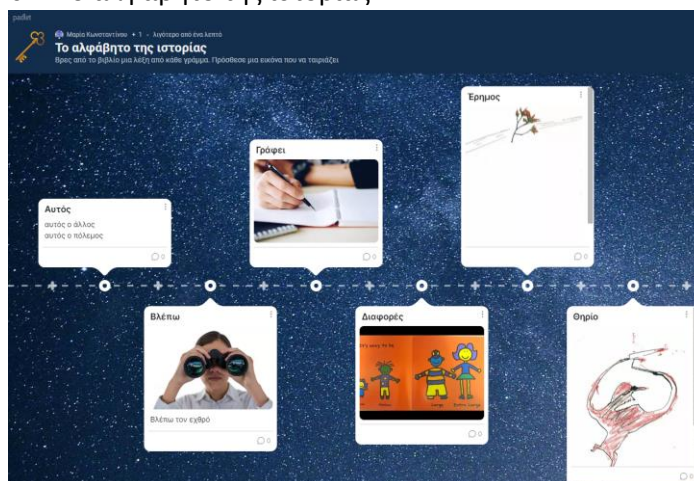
padlet

Μαρία Κωνσταντίνου • 1 • λιγότερο από ένα λεπτό

Το αλφάβητο της ιστορίας

Βρες από το βιβλίο μια λέξη από κάθε γράμμα. Πρόσθεσε μια εικόνα που να ταιριάζει

Αυτός

αυτός ο άλλος
αυτός ο πόλεμος

0

Γράφει

0

Έρημος

0

Βλέπω

Βλέπω τον εχθρό

0

Διαφορές

0

Θηρίο

0